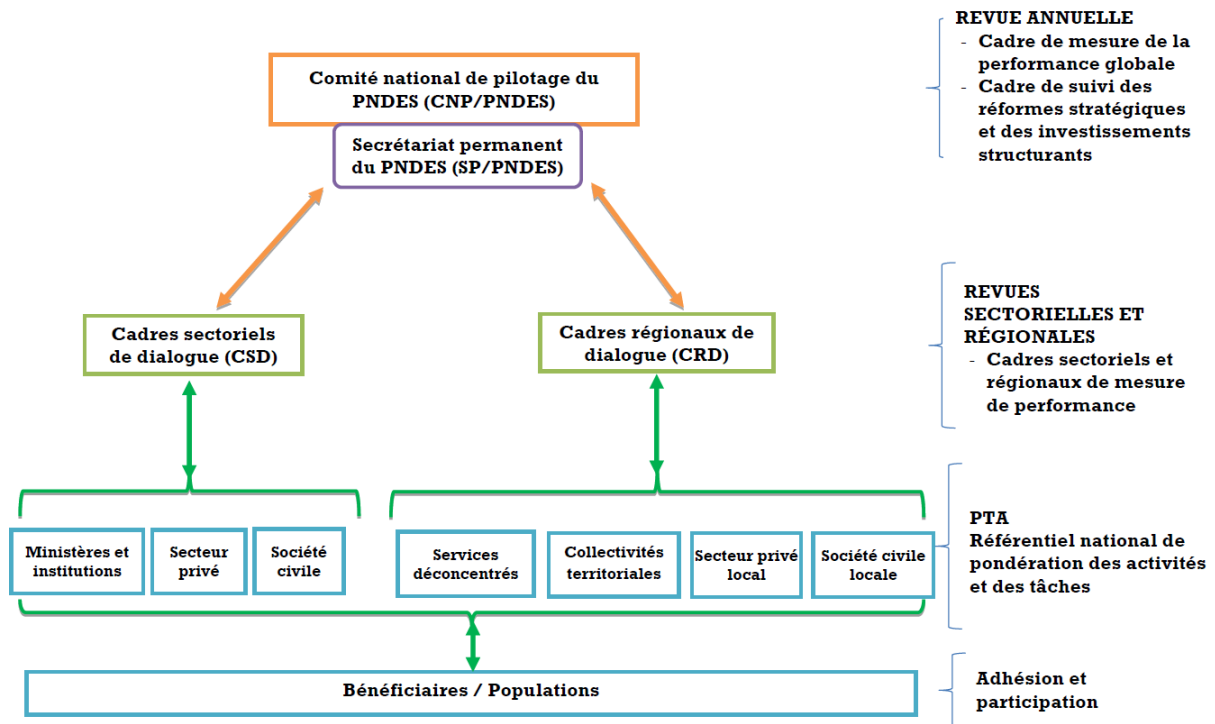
Comité national de pilotage du PNDES (CNP/PNDES)

Secrétariat permanent du PNDES (SP/PNDES)

REVUE ANNUELLE
- Cadre de mesure de la performance globale
- Cadre de suivi des réformes stratégiques et des investissements structurants

Cadres sectoriels de dialogue (CSD)

Cadres régionaux de dialogue (CRD)

REVUES SECTORIELLES ET RÉGIONALES
- Cadres sectoriels et régionaux de mesure de performance

Ministères et institutions

Secteur privé

Société civile

Services déconcentrés

Collectivités territoriales

Secteur privé local

Société civile locale

PTA
Référentiel national de pondération des activités et des tâches

Bénéficiaires / Populations

Adhésion et participation